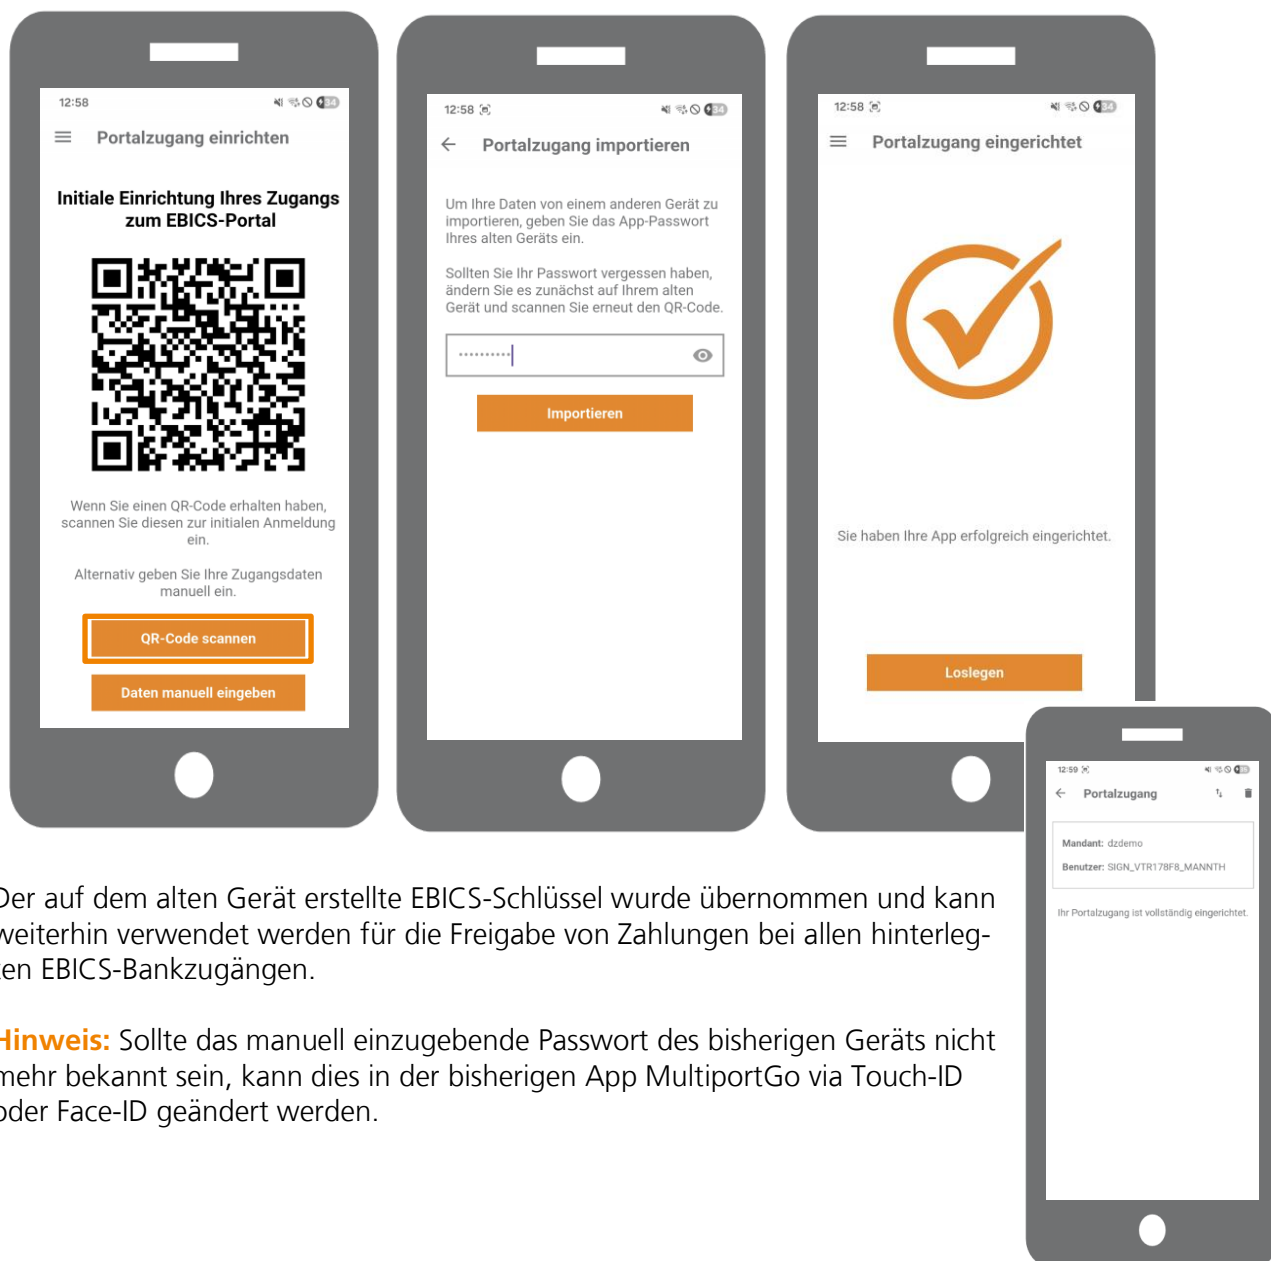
12:58

Portalzugang einrichten

Initiale Einrichtung Ihres Zugangs zum EBICS-Portal

Wenn Sie einen QR-Code erhalten haben, scannen Sie diesen zur initialen Anmeldung ein.

Alternativ geben Sie Ihre Zugangsdaten manuell ein.

QR-Code scannen

Daten manuell eingeben

12:58

Portalzugang importieren

Um Ihre Daten von einem anderen Gerät zu importieren, geben Sie das App-Passwort Ihres alten Geräts ein.

Sollten Sie Ihr Passwort vergessen haben, ändern Sie es zunächst auf Ihrem alten Gerät und scannen Sie erneut den QR-Code.

••••••••••

Importieren

12:58

Portalzugang eingerichtet

Sie haben Ihre App erfolgreich eingerichtet.

Loslegen

12:59

Portalzugang

Mandant: dzdemo

Benutzer: SIGN_VTR178F8_MANNTH

Ihr Portalzugang ist vollständig eingerichtet.

Der auf dem alten Gerät erstellte EBICS-Schlüssel wurde übernommen und kann weiterhin verwendet werden für die Freigabe von Zahlungen bei allen hinterlegten EBICS-Bankzugängen.

Hinweis: Sollte das manuell einzugebende Passwort des bisherigen Geräts nicht mehr bekannt sein, kann dies in der bisherigen App MultiportGo via Touch-ID oder Face-ID geändert werden.